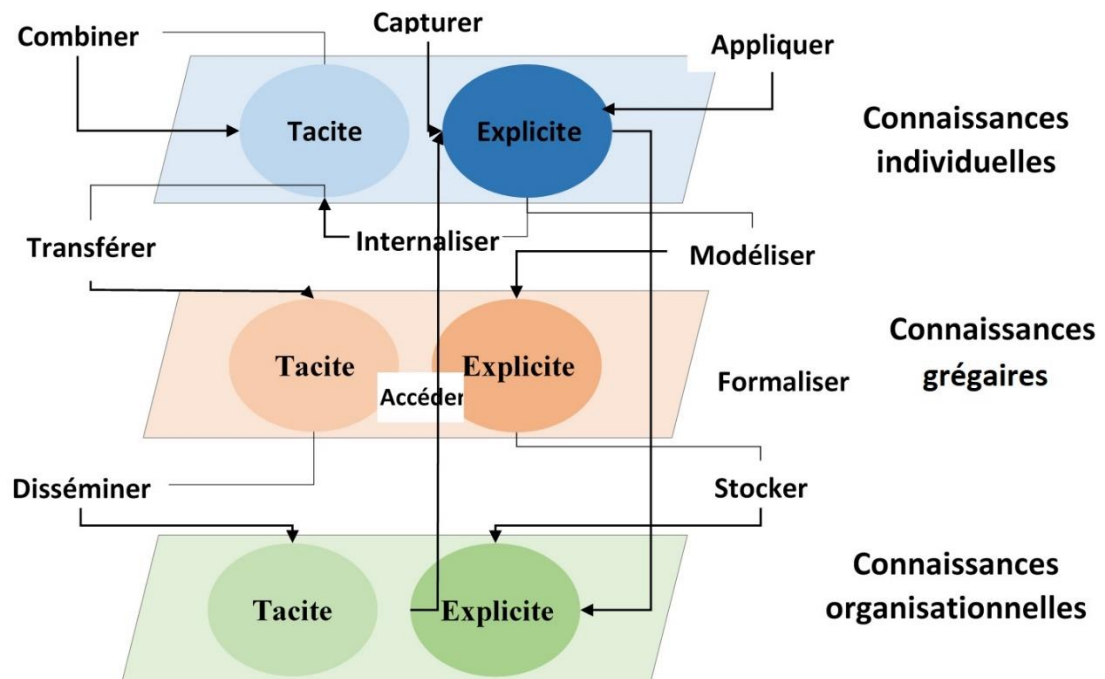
Combiner

Capturer

Appliquer

Tacite

Explicite

Connaissances individuelles

Transférer

Internaliser

Modéliser

Tacite

Explicite

Accéder

Formaliser

Connaissances grégaires

Disséminer

Stocker

Tacite

Explicite

Connaissances organisationnelles